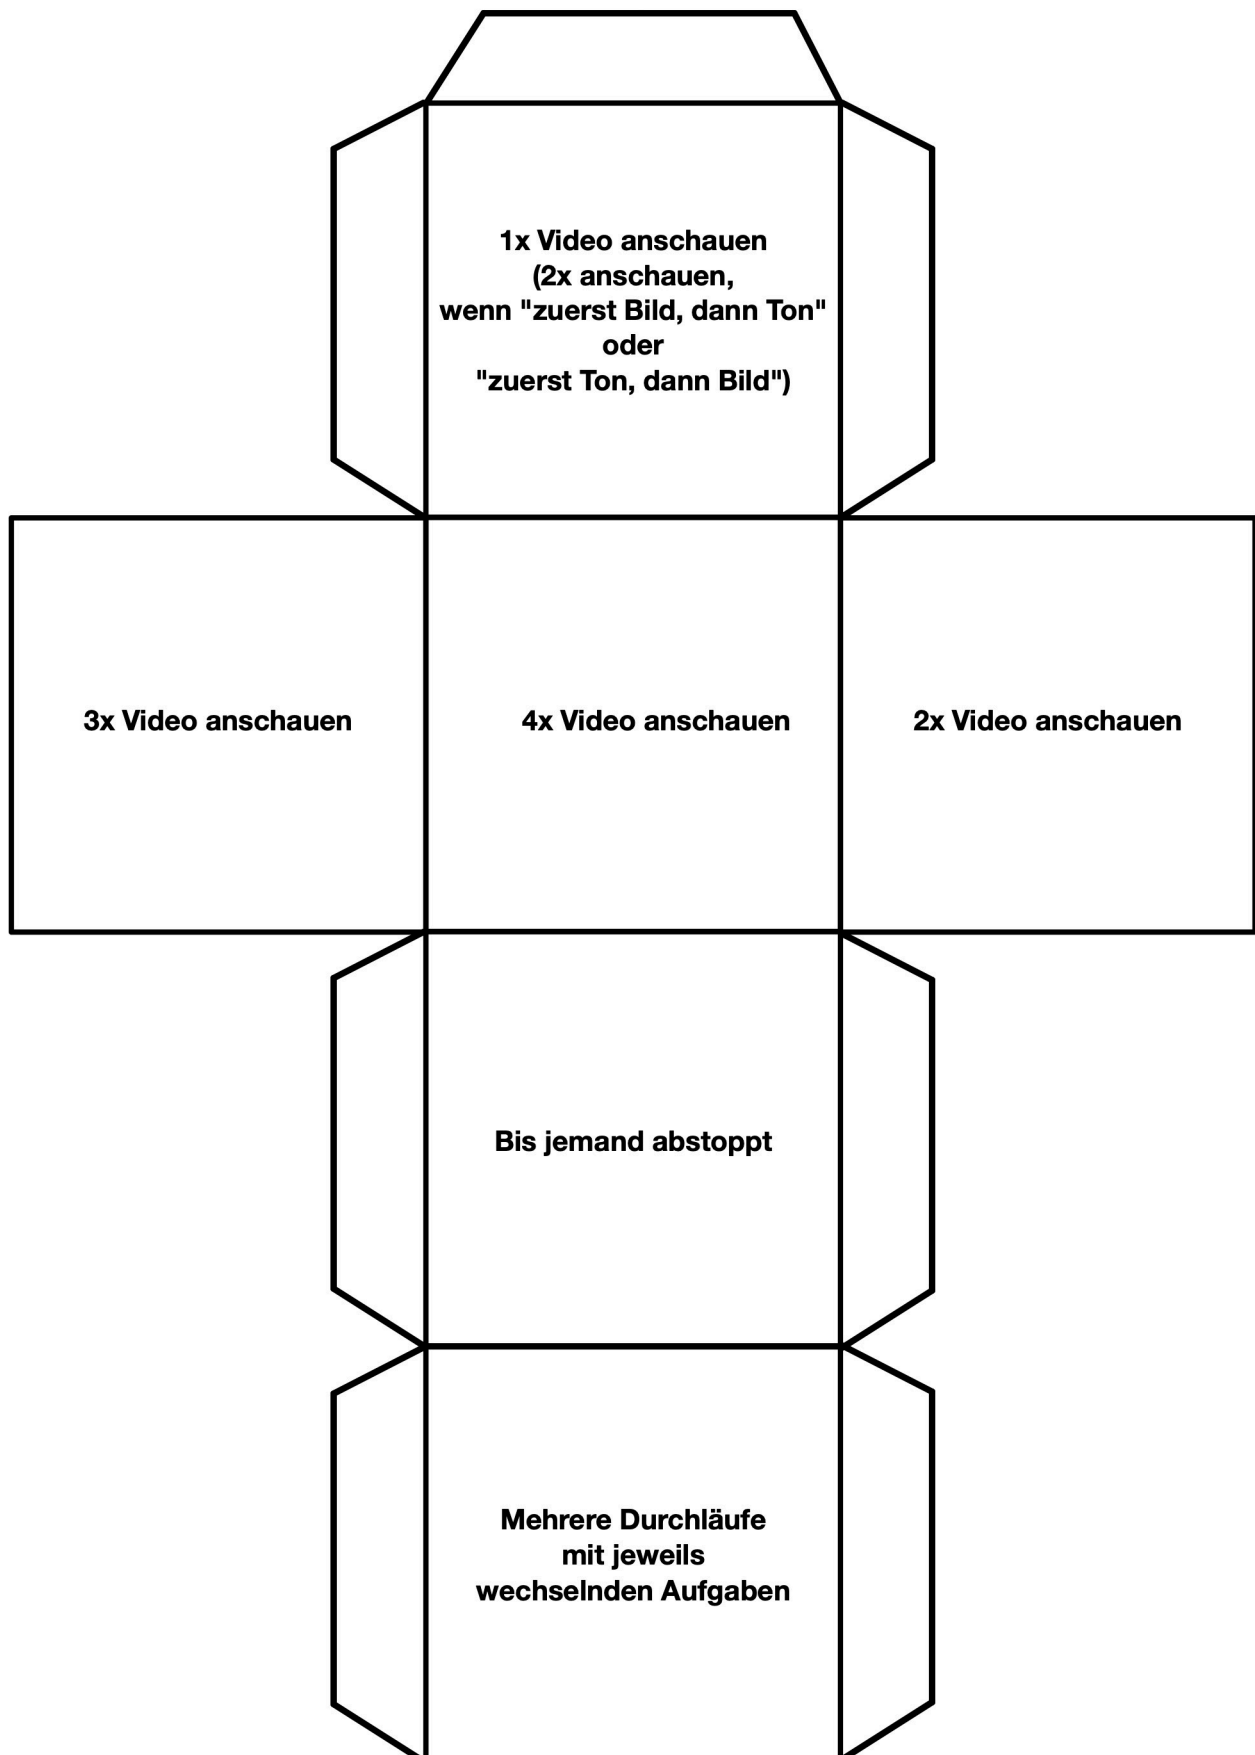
1x Video anschauen
(2x anschauen,
wenn "zuerst Bild, dann Ton"
oder
"zuerst Ton, dann Bild")

3x Video anschauen

4x Video anschauen

2x Video anschauen

Bis jemand abstoppt

Mehrere Durchläufe
mit jeweils
wechselnden Aufgaben